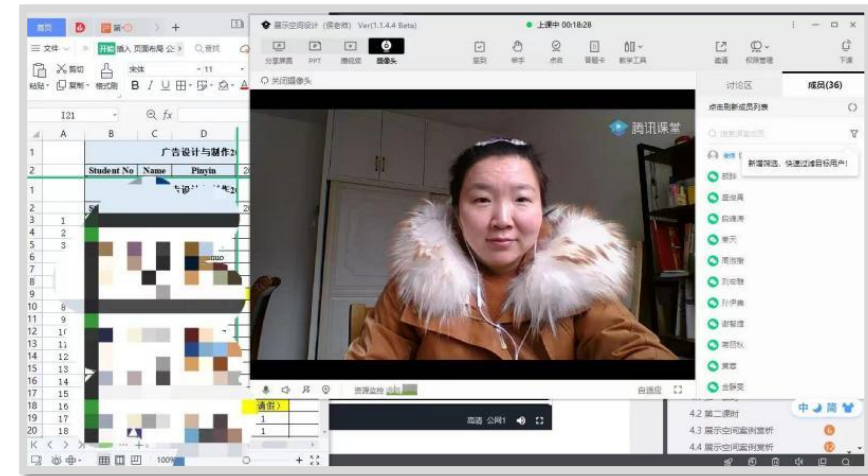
首页 | 第 | +

三文件 | 开始 插入 页面布局 公 | Q查找

剪切 | 宋体 | 11
粘贴 | 复制 | 格式刷 | B I U

I21 | fx

| | A | B | C | D |
|---|---|---|---|---|
| 1 | | 广告设计与制作 | | |
| 2 | | Student No | Name | Pinyin |
| 1 | | | | |
| 2 | | | | |
| 3 | 1 | | | |
| 4 | 2 | | | |
| 5 | 3 | | | |
| 6 | | | | |
| 7 | | | | |
| 8 | | | | |
| 9 | | | | |
| 10 | 8 | | | |
| 11 | 9 | | | |
| 12 | 10 | | | |
| 13 | 11 | | | |
| 14 | 12 | | | |
| 15 | 13 | | | |
| 16 | 14 | | | |
| 17 | 15 | | | |
| 18 | 16 | | | |
| 19 | 17 | | | |
| 20 | 18 | | | |

请假
1
1

100%

展示空间设计（候老师） Ver(1.1.4.4 Beta)

上课中 00:18:28

分享屏幕 | PPT | 播视频 | 摄像头 | 签到 | 举手 | 点名 | 答题卡 | 教学工具 | 邀请 | 权限管理 | 下课

关闭摄像头

腾讯课堂

资源盒 | 自适应

高清 | 公网1

讨论区 | 成员(36)

点击刷新成员列表

搜索课堂成员

新增筛选，快速过滤目标用户!

4.2 第二课时
4.3 展示空间案例赏析
4.4 展示空间案例赏析

中 简